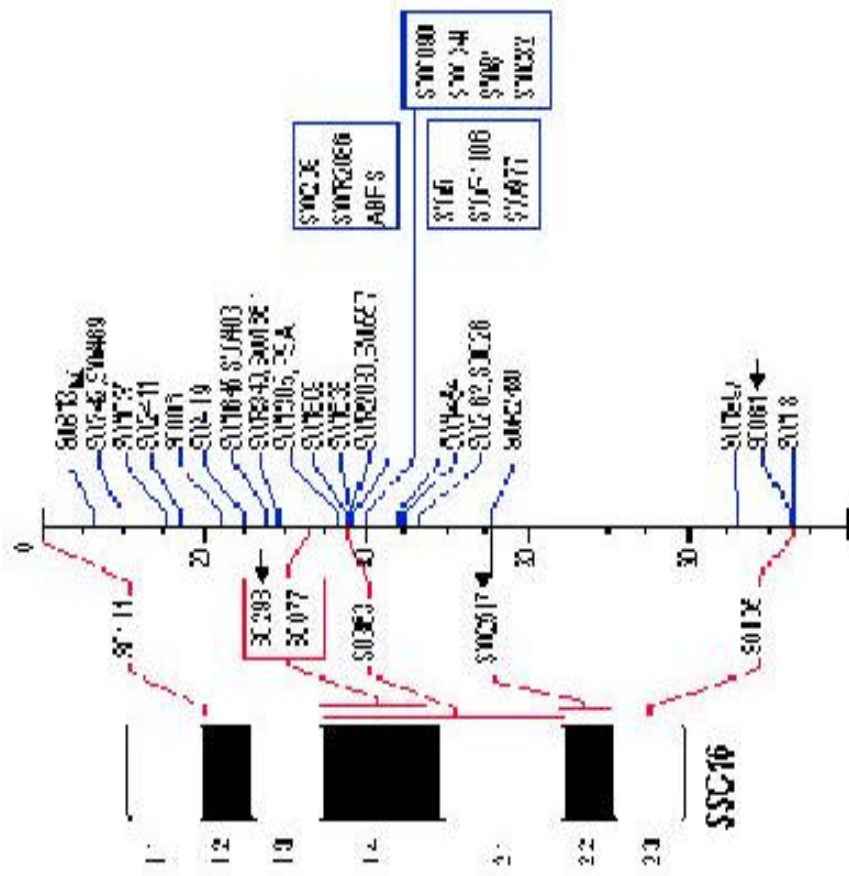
0
20
40
50
80
SSC16
1.1
1.2
1.3
1.4
2.1
2.2
2.3
SW2411
SO293
SO077
SO0353
SW2517
SO110E
SWC36
SWR2066
ABFS
SW1090
SW1344
SW87
SWC32
SW81
SUF1106
SWR711
SO0813
SUF46, SW1469
SW1282
SUF11
SO0009
SUF19
SW1046, SUF403
SW843, SW1035
SW1305, TEA
SWC8
SW23
SW2033, SWR677
SW444
SUF62, SWC28
SW2480
SW2467
SO061
SO118